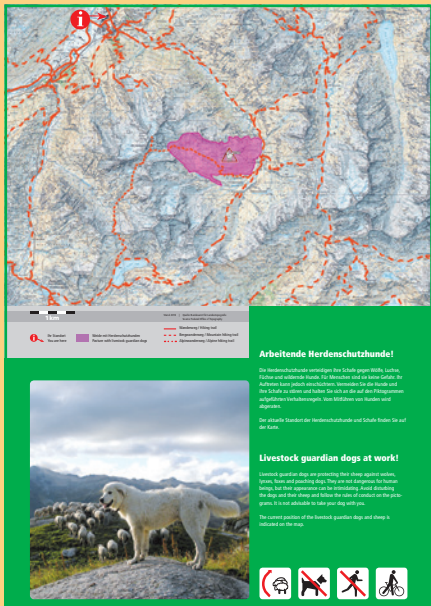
Arbeitende Herdenschutzhunde!

Die Herdenschutzhunde verteidigen ihre Schafe gegen Wölfe, Luchse, Füchse und wildernde Hunde. Für Menschen sind sie keine Gefahr. Ihr Auftreten kann jedoch einschüchtern. Vermeiden Sie die Hunde und ihre Schafe zu stören und halten Sie sich an die auf den Piktogrammen aufgeführten Verhaltensregeln. Vom Mitführen von Hunden wird abgeraten.

Der aktuelle Standort der Herdenschutzhunde und Schafe finden Sie auf der Karte.

Livestock guardian dogs at work!

Livestock guardian dogs are protecting their sheep against wolves, lynxes, foxes and poaching dogs. They are not dangerous for human beings, but their appearance can be intimidating. Avoid disturbing the dogs and their sheep and follow the rules of conduct on the pictograms. It is not advisable to take your dog with you.

The current position of the livestock guardian dogs and sheep is indicated on the map.

Ihr Standort
You are here

Weide mit Herdenschutzhunden
Pasture with livestock guardian dogs

Wanderweg / Hiking trail
Bergwanderweg / Mountain hiking trail
Alpinwanderweg / Alpine hiking trail

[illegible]